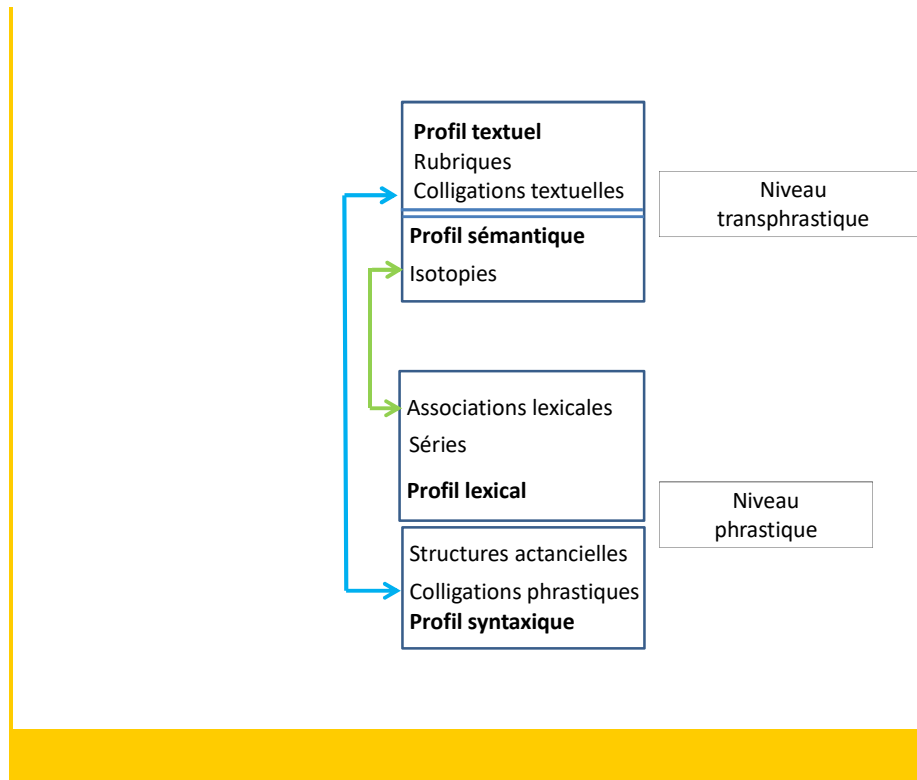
**Profil textuel**
Rubriques
Colligations textuelles

**Profil sémantique**
Isotopies

Niveau transphrastique

Associations lexicales
Séries
**Profil lexical**

Niveau phrastique

Structures actancielles
Colligations phrastiques
**Profil syntaxique**